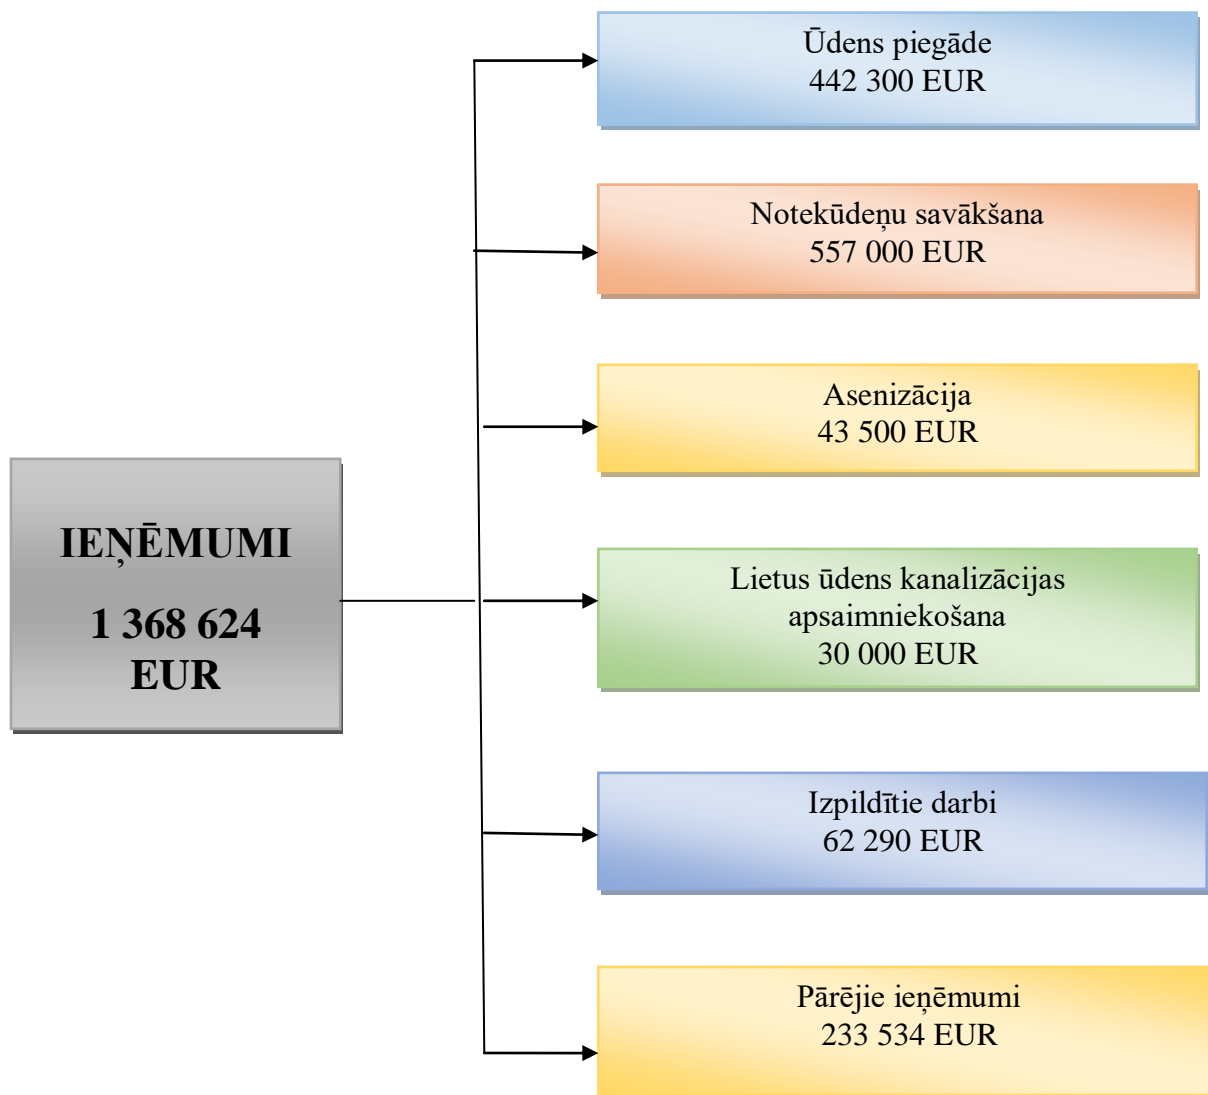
IEŅĒMUMI

1 368 624 EUR

Ūdens piegāde
442 300 EUR

Notekūdeņu savākšana
557 000 EUR

Asenizācija
43 500 EUR

Lietus ūdens kanalizācijas apsaimniekošana
30 000 EUR

Izpildītie darbi
62 290 EUR

Pārējie ieņēmumi
233 534 EUR